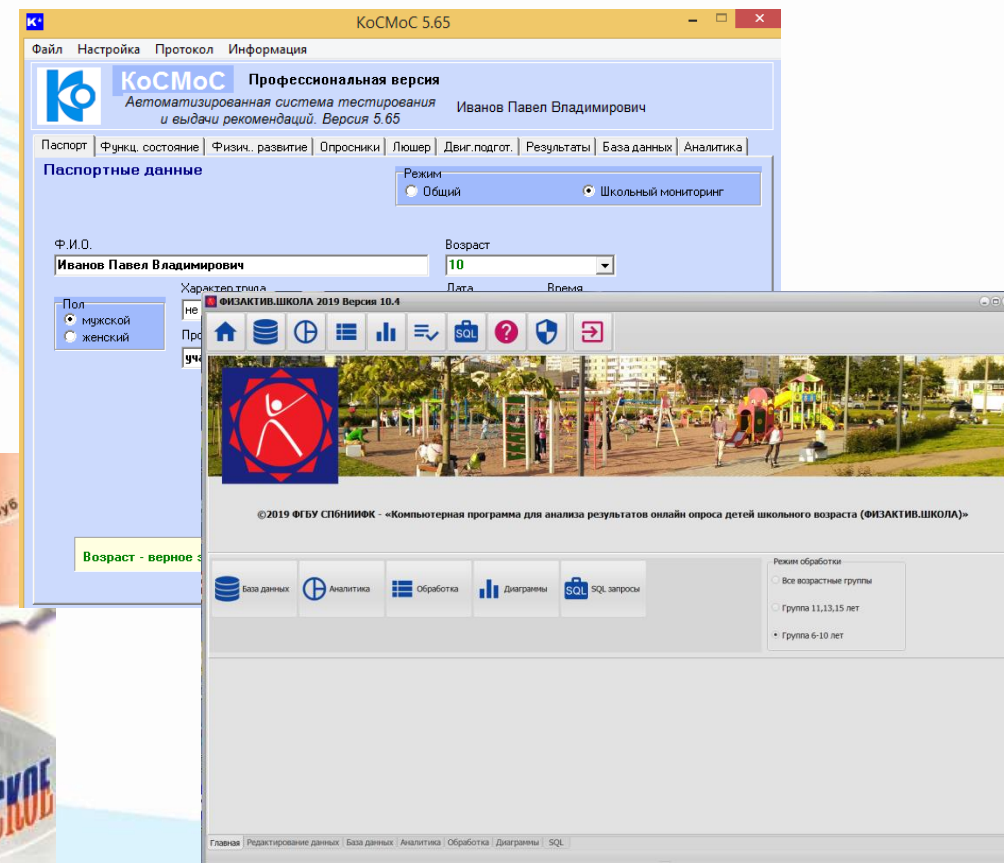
КоСМоС 5.65

Файл Настройка Протокол Информация

КоСМоС Профессиональная версия
Автоматизированная система тестирования и выдачи рекомендаций. Версия 5.65
Иванов Павел Владимирович

Паспорт | Функц. состояние | Физич. развитие | Опросники | Люшер | Двиг.подгот. | Результаты | База данных | Аналитика

Паспортные данные

Режим
Общий
Школьный мониторинг

Ф.И.О.
Иванов Павел Владимирович

Возраст
10

Пол
мужской
женский

Характер труда
не

Дата
Время

Про
уча

Возраст - верное з

ФИЗАКТИВ.ШКОЛА 2019 Версия 10.4

SQL

©2019 ФГБУ СПбНИИФК - «Компьютерная программа для анализа результатов онлайн опроса детей школьного возраста (ФИЗАКТИВ.ШКОЛА)»

База данных
Аналитика
Обработка
Диаграммы
SQL запросы

Режим обработки
Все возрастные группы
Группа 11,13,15 лет
Группа 6-10 лет

Главная | Редактирование данных | База данных | Аналитика | Обработка | Диаграммы | SQL